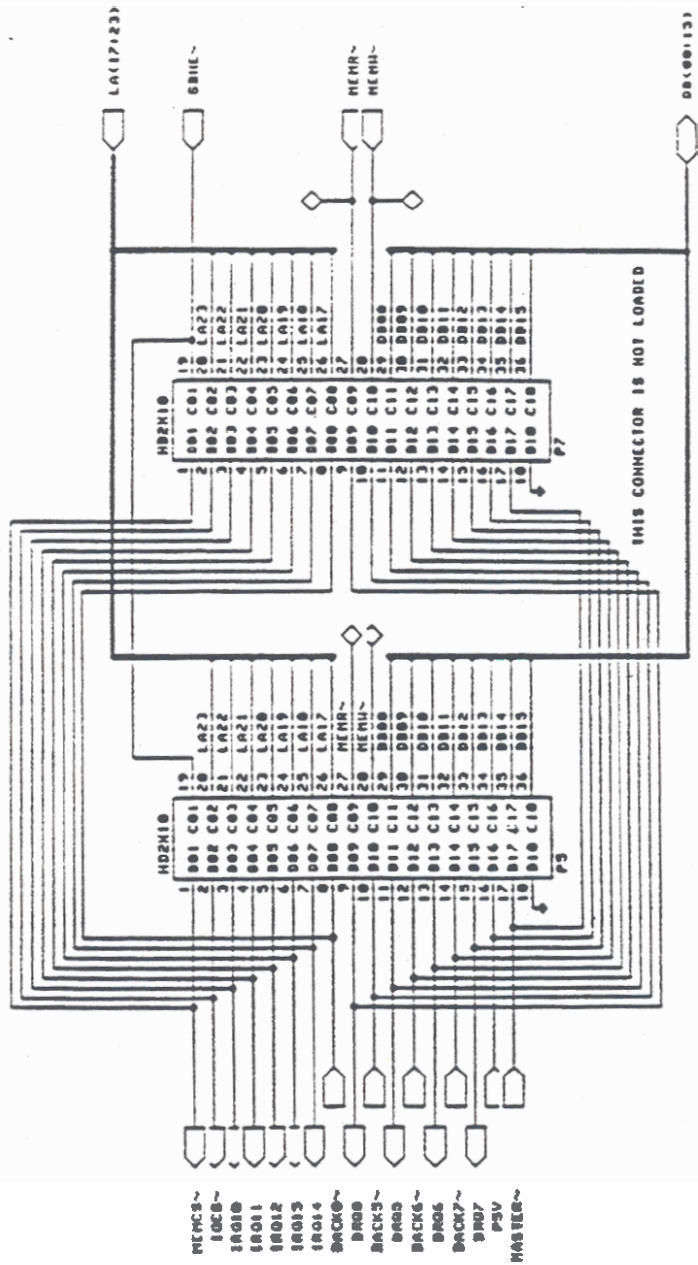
LA(17:23)
SBHE~
MEMR~
MEMW~
DB(00:15)

THIS CONNECTOR IS NOT LOADED

HD2X18
P7
D01 C01
D02 C02
D03 C03
D04 C04
D05 C05
D06 C06
D07 C07
D08 C08
D09 C09
D10 C10
D11 C11
D12 C12
D13 C13
D14 C14
D15 C15
D16 C16
D17 C17
D18 C18
1 2 3 4 5 6 7 8 9 10 11 12 13 14 15 16 17 18
19 20 21 22 23 24 25 26 27 28 29 30 31 32 33 34 35 36
LA23
LA22
LA21
LA20
LA19
LA18
LA17
DB08
DB09
DB10
DB11
DB12
DB13
DB14
DB15

HD2X18
P3
D01 C01
D02 C02
D03 C03
D04 C04
D05 C05
D06 C06
D07 C07
D08 C08
D09 C09
D10 C10
D11 C11
D12 C12
D13 C13
D14 C14
D15 C15
D16 C16
D17 C17
D18 C18
1 2 3 4 5 6 7 8 9 10 11 12 13 14 15 16 17 18
19 20 21 22 23 24 25 26 27 28 29 30 31 32 33 34 35 36
LA23
LA22
LA21
LA20
LA19
LA18
LA17
MEMR~
MEMW~
DB08
DB09
DB10
DB11
DB12
DB13
DB14
DB15

MEMCS~
IOCS~
IRQ10
IRQ11
IRQ12
IRQ15
IRQ14
DACK0~
DRQ0
DACK5~
DRQ5
DACK6~
DRQ6
DACK7~
DRQ7
P5V
MASTER~